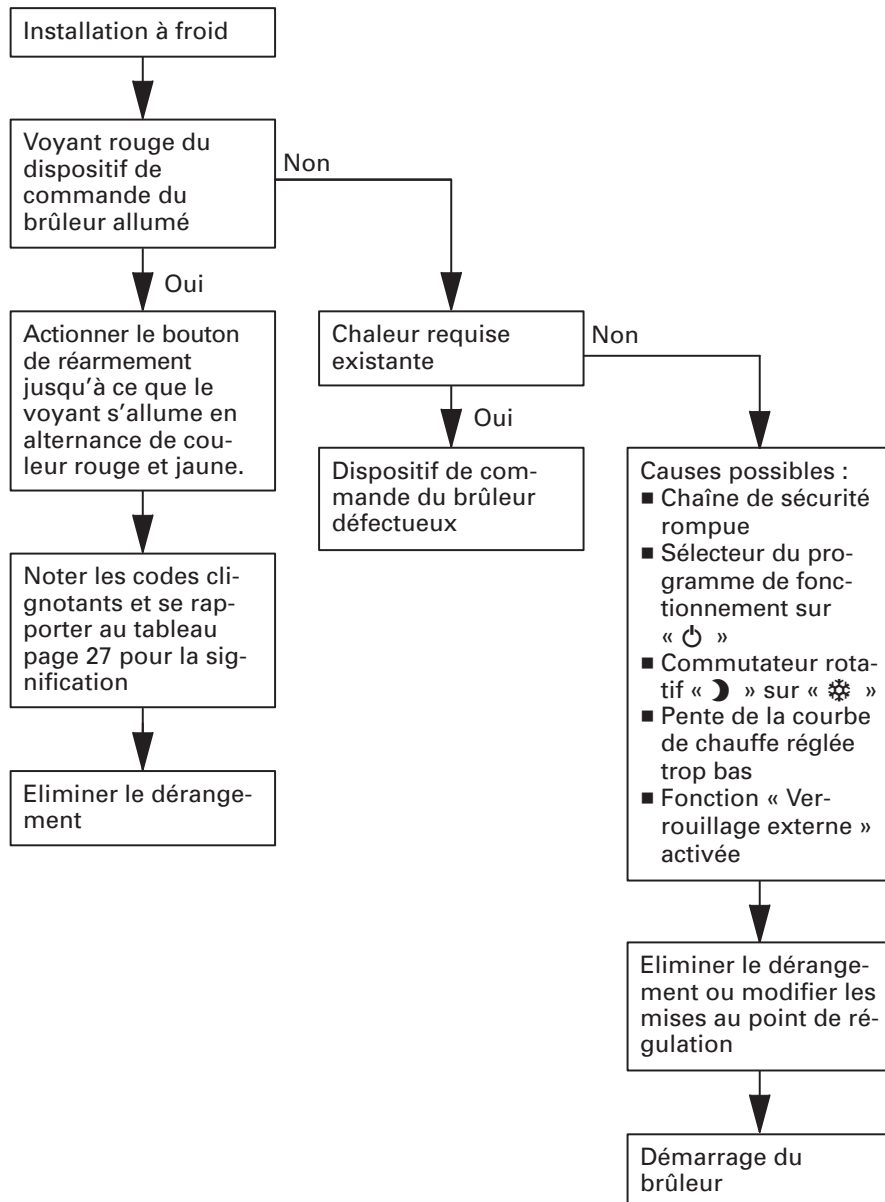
Installation à froid

Voyant rouge du dispositif de commande du brûleur allumé

Non

Oui

Actionner le bouton de réarmement jusqu'à ce que le voyant s'allume en alternance de couleur rouge et jaune.

Noter les codes clignotants et se rapporter au tableau page 27 pour la signification

Eliminer le dérangement

Chaleur requise existante

Non

Oui

Dispositif de commande du brûleur défectueux

Causes possibles :
■ Chaîne de sécurité rompue
■ Sélecteur du programme de fonctionnement sur « ⏻ »
■ Commutateur rotatif « ☽ » sur « ❄ »
■ Pente de la courbe de chauffe réglée trop bas
■ Fonction « Verrouillage externe » activée

Eliminer le dérangement ou modifier les mises au point de régulation

Démarrage du brûleur